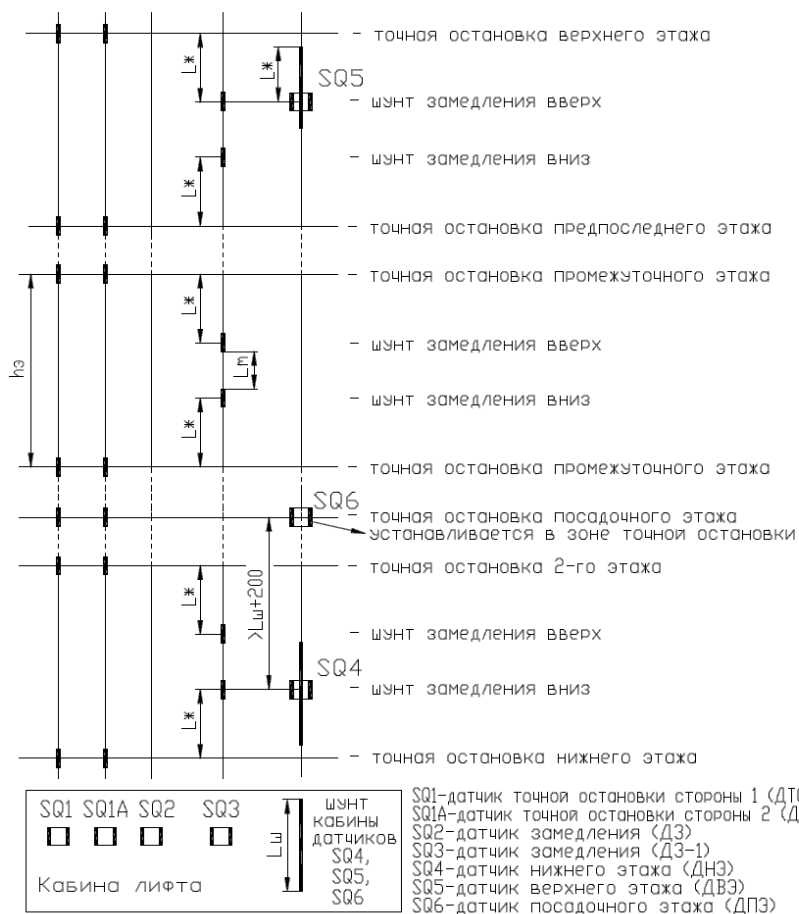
- точная остановка верхнего этажа

L*

L*

SQ5

- шунт замедления вверх

- шунт замедления вниз

L*

- точная остановка предпоследнего этажа

- точная остановка промежуточного этажа

L*

- шунт замедления вверх

Lm

hэ

- шунт замедления вниз

L*

- точная остановка промежуточного этажа

SQ6

- точная остановка посадочного этажа устанавливается в зоне точной остановки

- точная остановка 2-го этажа

L*

>Lш+200

- шунт замедления вверх

SQ4

- шунт замедления вниз

L*

- точная остановка нижнего этажа

SQ1 SQ1A SQ2 SQ3

Кабина лифта

Lш

шунт кабины датчиков SQ4, SQ5, SQ6

SQ1-датчик точной остановки стороны 1 (ДТ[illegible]
SQ1A-датчик точной остановки стороны 2 (Д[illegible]
SQ2-датчик замедления (ДЗ)
SQ3-датчик замедления (ДЗ-1)
SQ4-датчик нижнего этажа (ДНЭ)
SQ5-датчик верхнего этажа (ДВЭ)
SQ6-датчик посадочного этажа (ДПЭ)